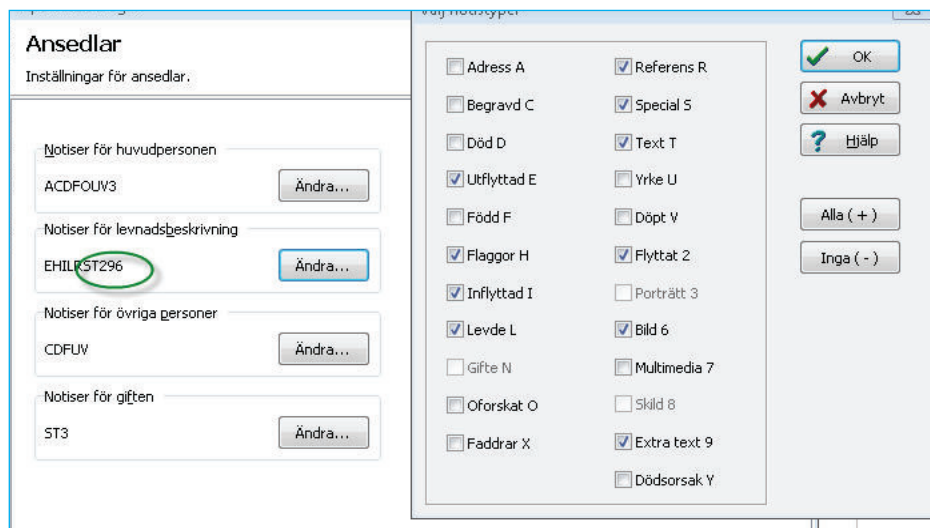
Ansedlar
Inställningar för ansedlar.

Notiser för huvudpersonen
ACDFOUV3
Ändra...

Notiser för levnadsbeskrivning
EHILRST296
Ändra...

Notiser för övriga personer
CDFUV
Ändra...

Notiser för giften
ST3
Ändra...

Välj notistyper

Adress A
Begravd C
Död D
Utflyttad E
Född F
Flaggor H
Inflyttad I
Levde L
Gifte N
Oforskat O
Faddrar X

Referens R
Special S
Text T
Yrke U
Döpt V
Flyttat 2
Porträtt 3
Bild 6
Multimedia 7
Skild 8
Extra text 9
Dödsorsak Y

OK
Avbryt
Hjälp
Alla ( + )
Inga ( - )